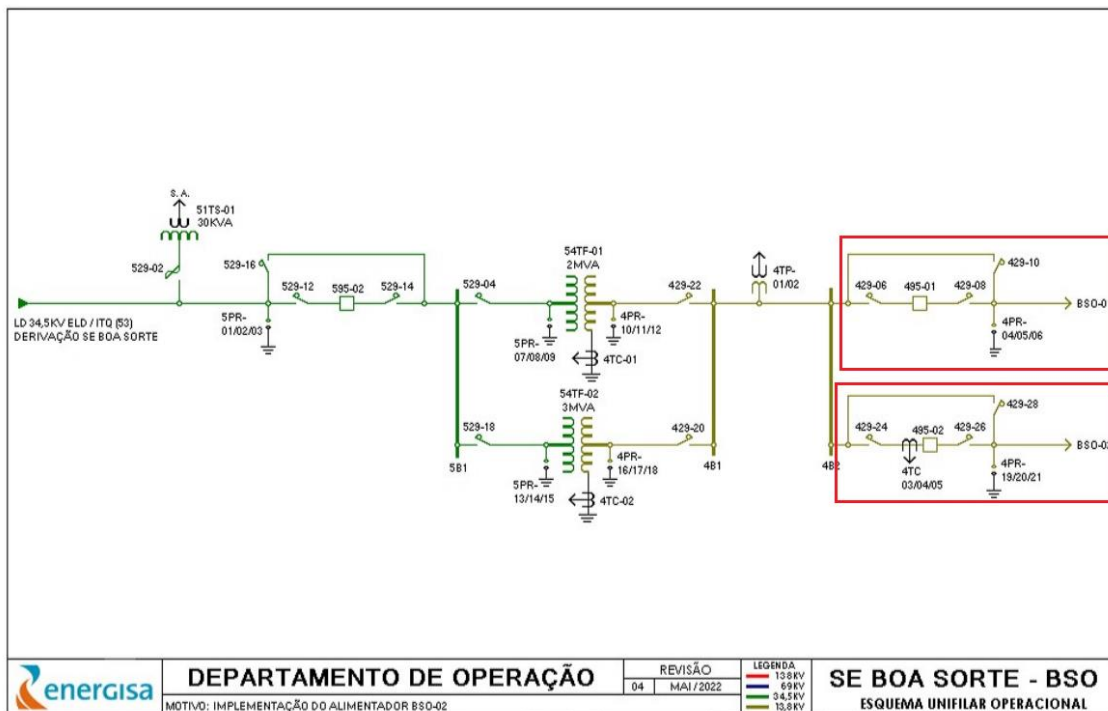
S. A.
51TS-01
30KVA
529-02
529-16
529-12
595-02
529-14
5PR-
01/02/03
LD 34,5KV ELD / ITQ (53)
DERIVAÇÃO SE BOA SORTE
529-04
5PR-
07/08/09
54TF-01
2MVA
4PR-
10/11/12
4TC-01
429-22
4TP-
01/02
429-06
495-01
429-08
429-10
BSO-0
4PR-
04/05/06
529-18
5B1
5PR-
13/14/15
54TF-02
3MVA
4PR-
16/17/18
4TC-02
429-20
4B1
4B2
429-24
495-02
429-26
429-28
BSO-0
4TC
03/04/05
4PR-
19/20/21

energisa
DEPARTAMENTO DE OPERAÇÃO
MOTIVO: IMPLEMENTAÇÃO DO ALIMENTADOR BSO-02
REVISÃO
04 MAI / 2022
LEGENDA
138KV
69KV
34,5KV
13,8KV
SE BOA SORTE - BSO
ESQUEMA UNIFILAR OPERACIONAL